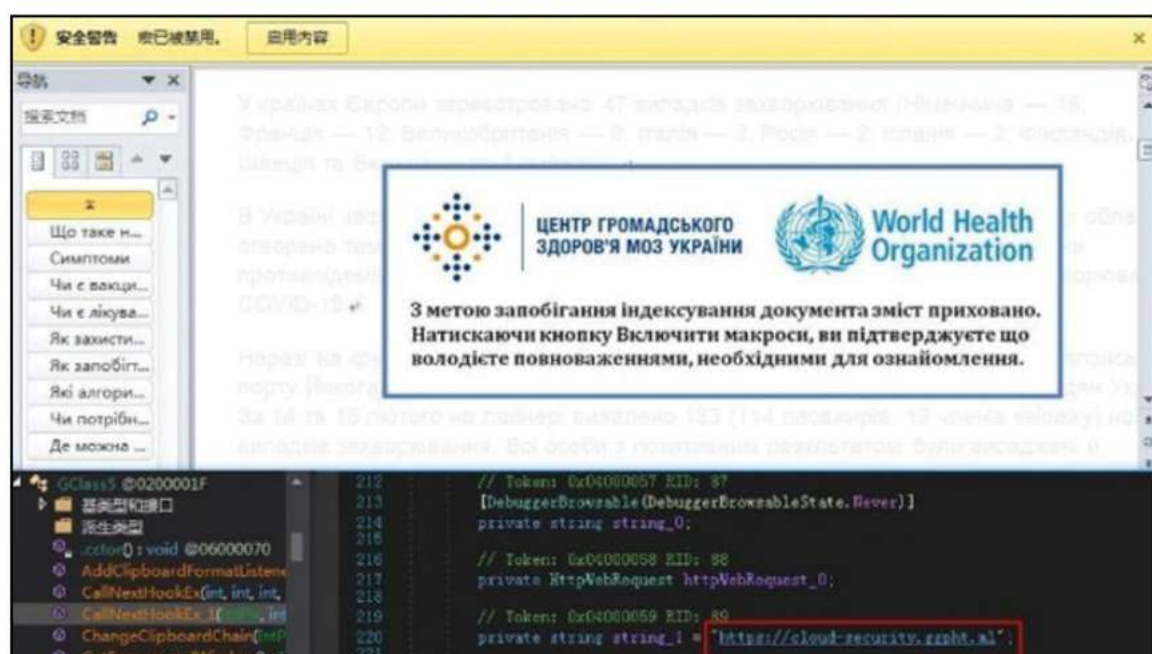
安全警告 宏已被禁用。 启用内容

导航
搜索文档

Що таке н...
Симптоми
Чи є вакци...
Чи є лікува...
Як захисти...
Як запобігт...
Які алгори...
Чи потрібн...
Де можна ...

У країнах Європи зареєстровано 47 випадків захворювання (Німеччина — 16, Франція — 12, Великобританія — 9, Італія — 3, Росія — 2, Іспанія — 2, Фінляндія, Швеція та Бельгія — по 1 випадку).

В Україні зар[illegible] обл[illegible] створено тим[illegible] протиепідемі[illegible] COVID-19

Наразі на кр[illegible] порту Йокогам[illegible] За 14 та 15 лютого на лайнері виявлено 133 (114 пасажирів, 19 членів екіпажу) но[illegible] випадків захворювання. Всі особи з позитивним результатом були висаджені й

ЦЕНТР ГРОМАДСЬКОГО ЗДОРОВ'Я МОЗ УКРАЇНИ
World Health Organization

З метою запобігання індексування документа зміст приховано. Натискаючи кнопку Включити макроси, ви підтверджуєте що володієте повноваженнями, необхідними для ознайомлення.

GClass5 @0200001F
基类型和接口
派生类型
.cctor() : void @06000070
AddClipboardFormatListene
CallNextHookEx(int, int, int,
CallNextHookEx_1([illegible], int
ChangeClipboardChain(IntP

212 // Token: 0x04000057 RID: 87
213 [DebuggerBrowsable(DebuggerBrowsableState.Never)]
214 private string string_0;
215
216 // Token: 0x04000058 RID: 88
217 private HttpWebRequest httpWebRequest_0;
218
219 // Token: 0x04000059 RID: 89
220 private string string_1 = "https://cloud-security.ggpht.ml";
221